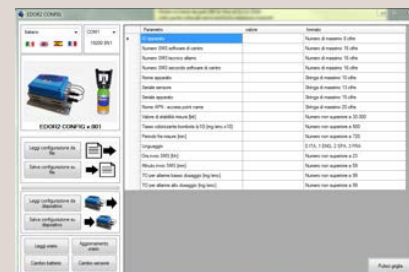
EDOX2 CONFIG

Italiano
COM1
19200 8N1

EDOX2 CONFIG v.001

Leggi configurazione da file
Salva configurazione su file

Leggi configurazione da dispositivo
Salva configurazione su dispositivo

Leggi orario
Aggiornamento orario
Cambio batteria
Cambio sensore

| Parametro | valore | formato |
|---|---|---|
| ID dispositivo | | Numero di massimo 8 cifre |
| Numero SMS software di centro | | Numero di massimo 16 cifre |
| Numero SMS tecnico allarmi | | Numero di massimo 16 cifre |
| Numero SMS secondo software di centro | | Numero di massimo 16 cifre |
| Nome apparato | | Stringa di massimo 16 cifre |
| Seriale sensore | | Stringa di massimo 15 cifre |
| Seriale apparato | | Stringa di massimo 15 cifre |
| Nome APN - access point name | | Stringa di massimo 25 cifre |
| Valore di stabilità misure [ld] | | Numero non superiore a 30.000 |
| Tasso volontario bombola a fi2 [mg/mc x10] | | Numero non superiore a 800 |
| Periodo fra misure [min] | | Numero non superiore a 720 |
| Linguaggio | | 0 ITA, 1 ENG, 2 SPA, 3 FRA |
| Ora invio SMS [hh] | | Numero non superiore a 23 |
| Minuto invio SMS [mm] | | Numero non superiore a 59 |
| TO per allarme basso dosaggio [mg/mc] | | Numero non superiore a 99 |
| TO per allarme alto dosaggio [mg/mc] | | Numero non superiore a 99 |

Pulisci griglia